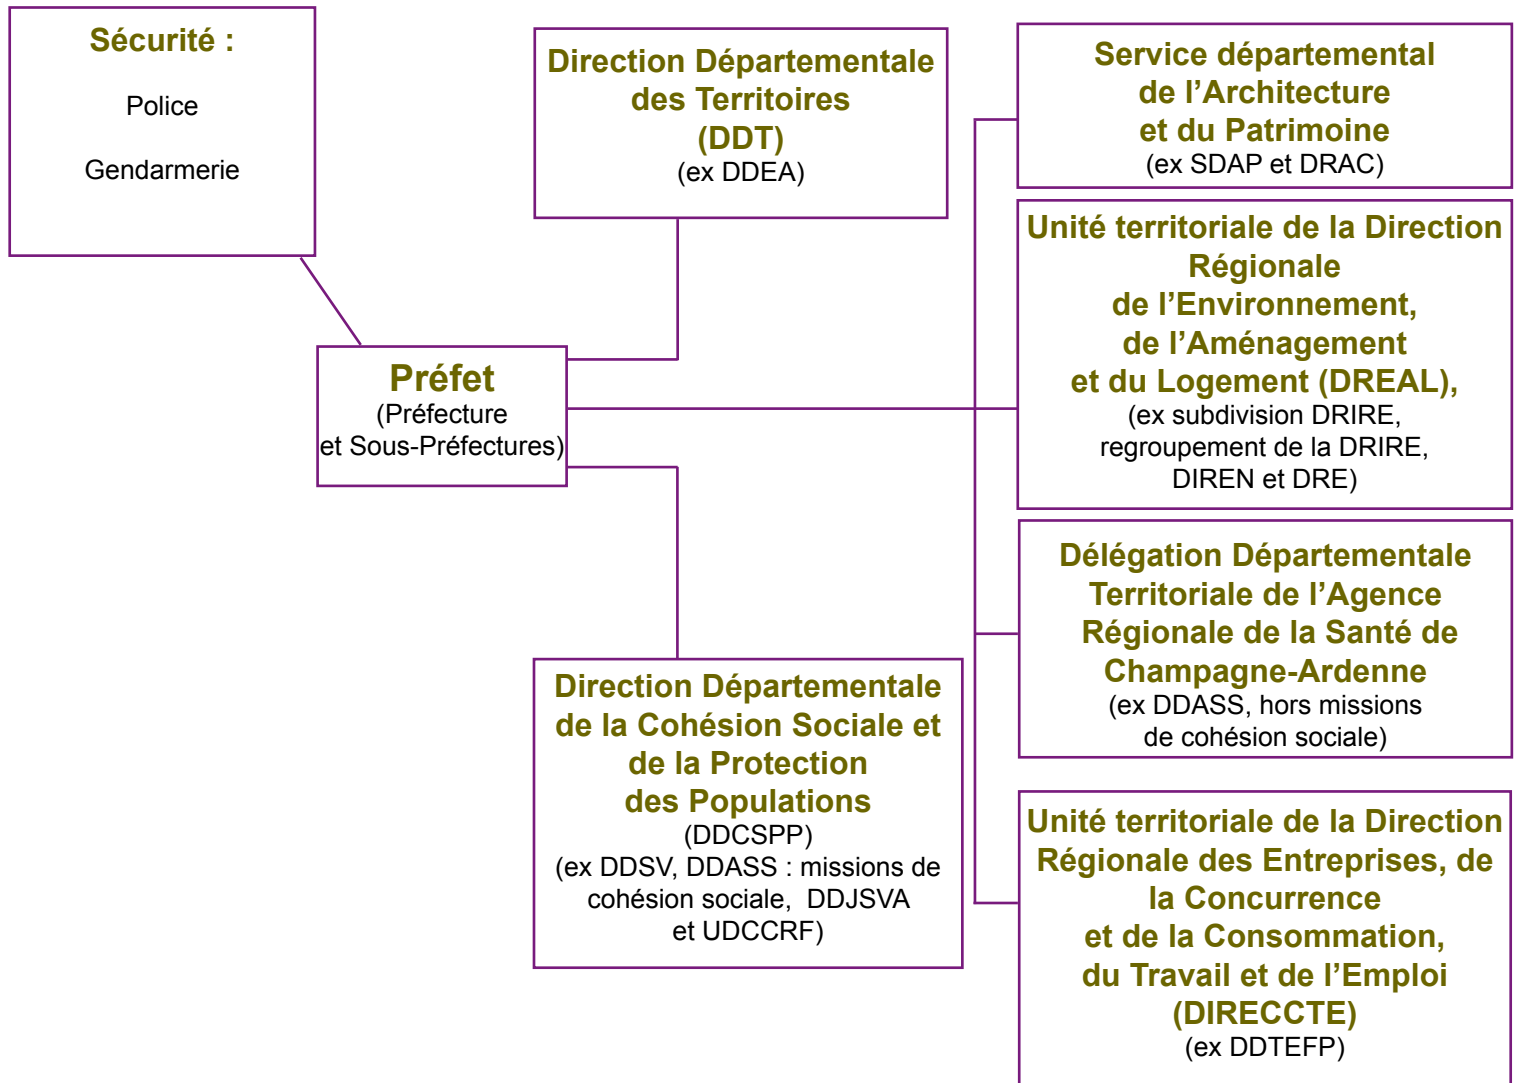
Sécurité :

Police

Gendarmerie

Direction Départementale des Territoires (DDT)
(ex DDEA)

Service départemental de l'Architecture et du Patrimoine
(ex SDAP et DRAC)

Unité territoriale de la Direction Régionale de l'Environnement, de l'Aménagement et du Logement (DREAL),
(ex subdivision DRIRE, regroupement de la DRIRE, DIREN et DRE)

Préfet
(Préfecture et Sous-Préfectures)

Délégation Départementale Territoriale de l'Agence Régionale de la Santé de Champagne-Ardenne
(ex DDASS, hors missions de cohésion sociale)

Direction Départementale de la Cohésion Sociale et de la Protection des Populations
(DDCSPP)
(ex DDSV, DDASS : missions de cohésion sociale, DDJSVA et UDCCRF)

Unité territoriale de la Direction Régionale des Entreprises, de la Concurrence et de la Consommation, du Travail et de l'Emploi (DIRECCTE)
(ex DDTEFP)